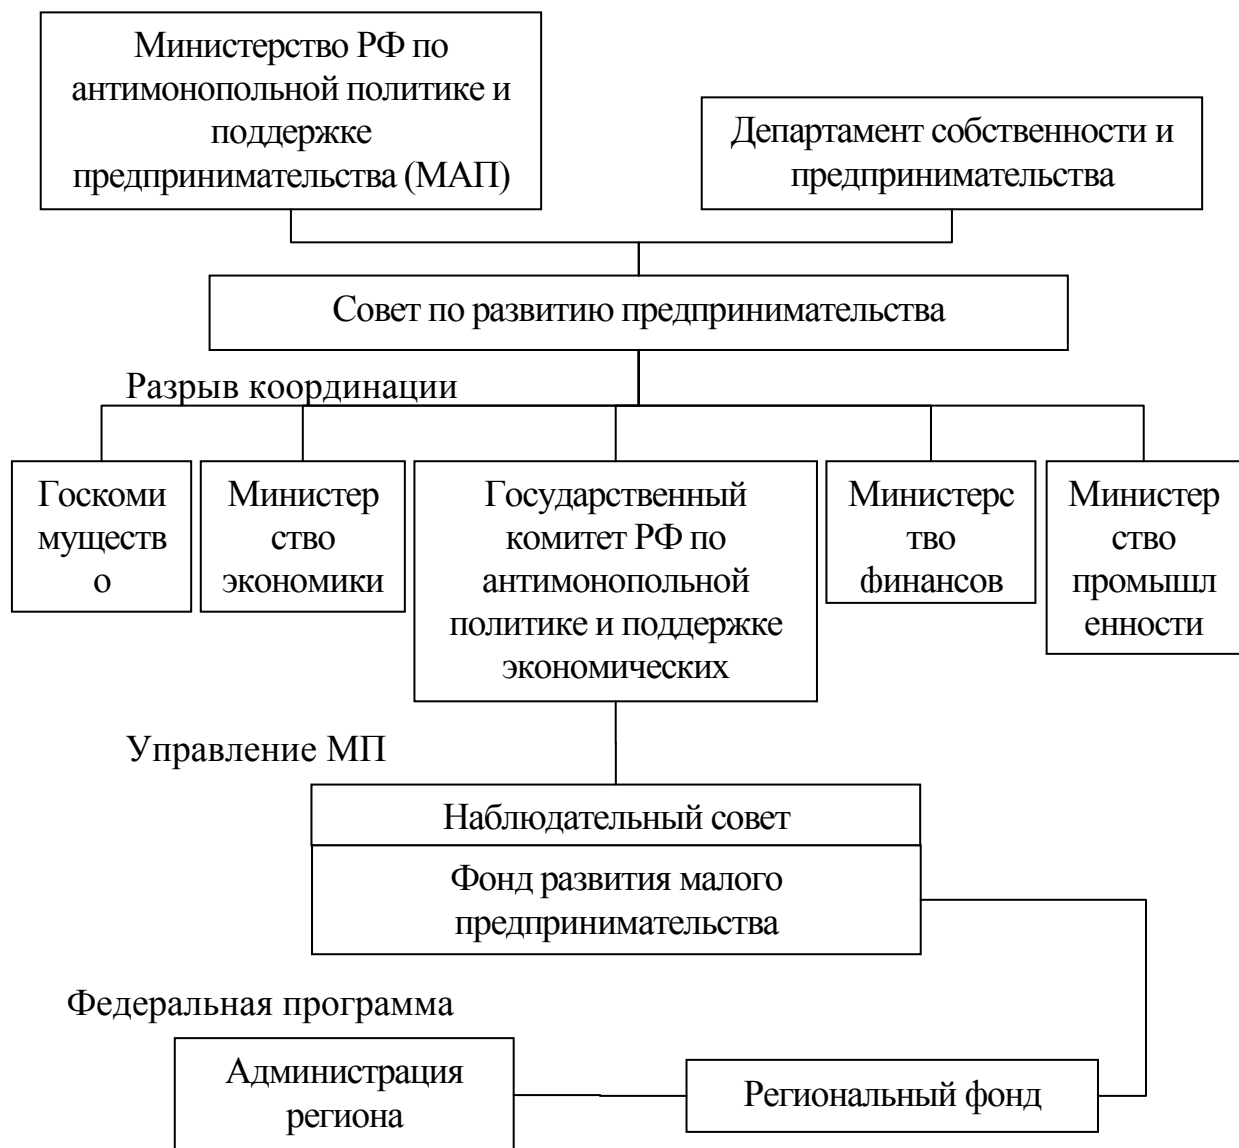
Министерство РФ по антимонопольной политике и поддержке предпринимательства (МАП)

Департамент собственности и предпринимательства

Совет по развитию предпринимательства

Разрыв координации

Госкоми муществ о

Министер ство экономики

Государственный комитет РФ по антимонопольной политике и поддержке экономических

Министерс тво финансов

Министер ство промышл енности

Управление МП

Наблюдательный совет

Фонд развития малого предпринимательства

Федеральная программа

Администрация региона

Региональный фонд